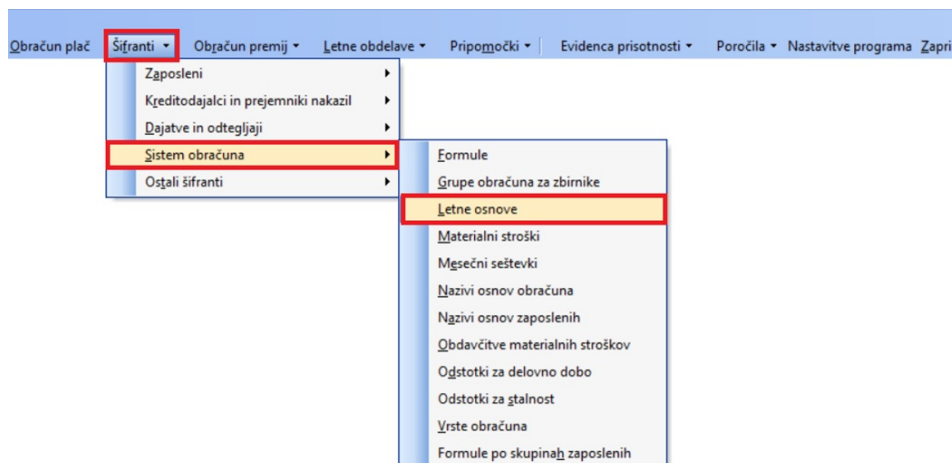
Obračun plač Šifranti ▾ Obračun premij ▾ Letne obdelave ▾ Pripomočki ▾ Evidenca prisotnosti ▾ Poročila ▾ Nastavitve programa Zapri

Zaposleni
Kreditodajalci in prejemniki nakazil
Dajatve in odtegljaji
Sistem obračuna
Ostali šifranti

Formule
Grupe obračuna za zbirnike
Letne osnove
Materialni stroški
Mesečni seštevki
Nazivi osnov obračuna
Nazivi osnov zaposlenih
Obdavčitve materialnih stroškov
Odstotki za delovno dobo
Odstotki za stalnost
Vrste obračuna
Formule po skupinah zaposlenih